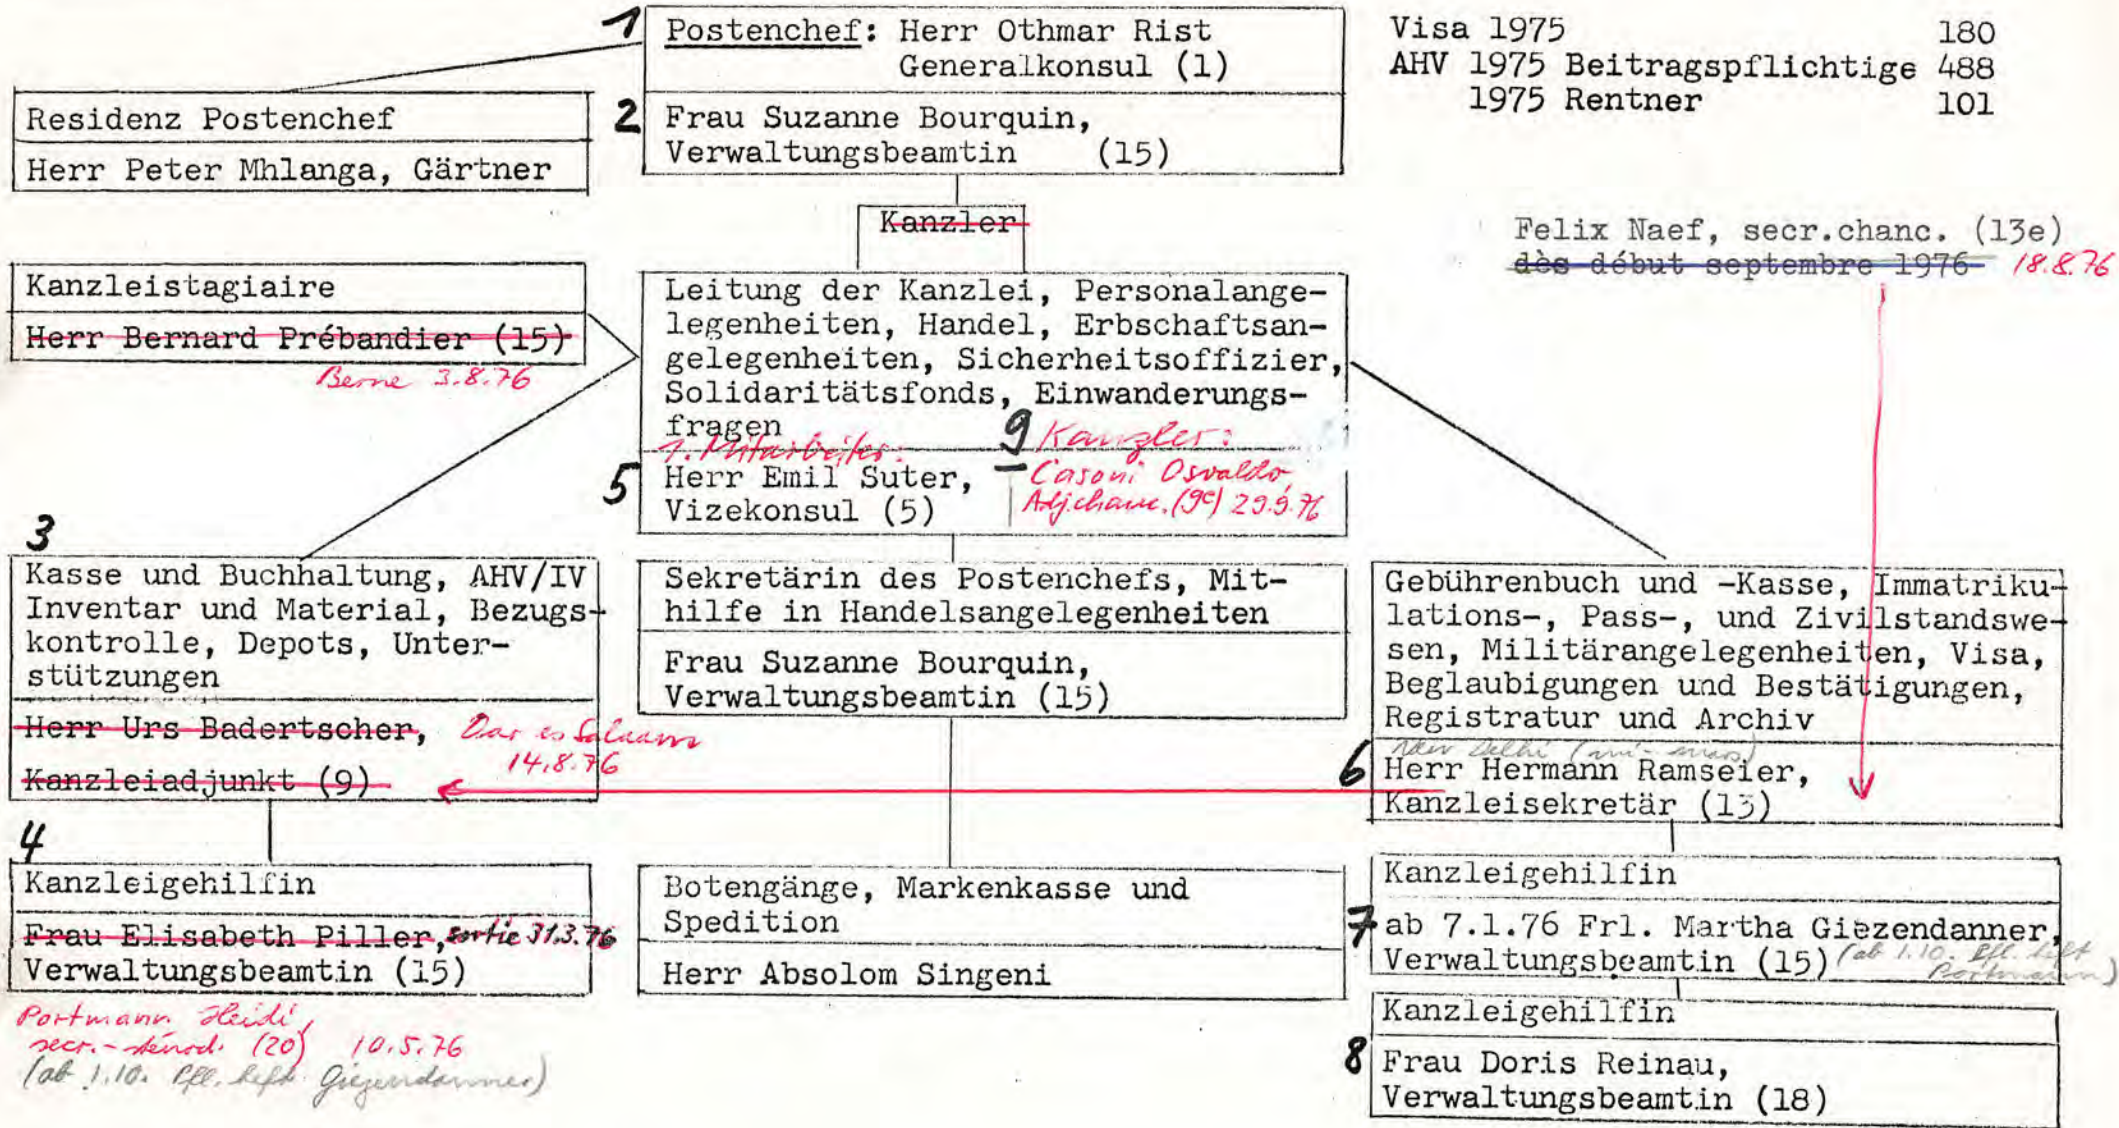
1 Postenchef: Herr Othmar Rist
Generalkonsul (1)

2 Frau Suzanne Bourquin,
Verwaltungsbeamtin (15)

Visa 1975 180
AHV 1975 Beitragspflichtige 488
1975 Rentner 101

Residenz Postenchef

Herr Peter Mhlanga, Gärtner

Kanzler

Felix Naef, secr.chanc. (13e)
dès début septembre 1976 18.8.76

Kanzleistagiaire

Herr Bernard Prébandier (15)
Berne 3.8.76

Leitung der Kanzlei, Personalangelegenheiten, Handel, Erbschaftsangelegenheiten, Sicherheitsoffizier, Solidaritätsfonds, Einwanderungsfragen

1. Mitarbeiter:
5 Herr Emil Suter,
Vizekonsul (5)

9 Kanzler:
Casoni Osvaldo
Adj.chanc. (9e) 29.9.76

3 Kasse und Buchhaltung, AHV/IV Inventar und Material, Bezugskontrolle, Depots, Unterstützungen

Herr Urs Badertscher,
Kanzleiadjunkt (9)
Dar es Salaam 14.8.76

Sekretärin des Postenchefs, Mithilfe in Handelsangelegenheiten

Frau Suzanne Bourquin,
Verwaltungsbeamtin (15)

Gebührenbuch und -Kasse, Immatrikulations-, Pass-, und Zivilstandswesen, Militärangelegenheiten, Visa, Beglaubigungen und Bestätigungen, Registratur und Archiv

New Delhi (mi-mars)
6 Herr Hermann Ramseier,
Kanzleisekretär (13)

4 Kanzleigehilfin

Frau Elisabeth Piller, sortie 31.3.76
Verwaltungsbeamtin (15)

Portmann Heidi
secr.-sténod. (20) 10.5.76
(ab 1.10. Pfl. befr. Giezendanner)

Botengänge, Markenkasse und Spedition

Herr Absolom Singeni

Kanzleigehilfin

7 ab 7.1.76 Frl. Martha Giezendanner,
Verwaltungsbeamtin (15) (ab 1.10. Pfl. befr. Portmann)

Kanzleigehilfin

8 Frau Doris Reinau,
Verwaltungsbeamtin (18)